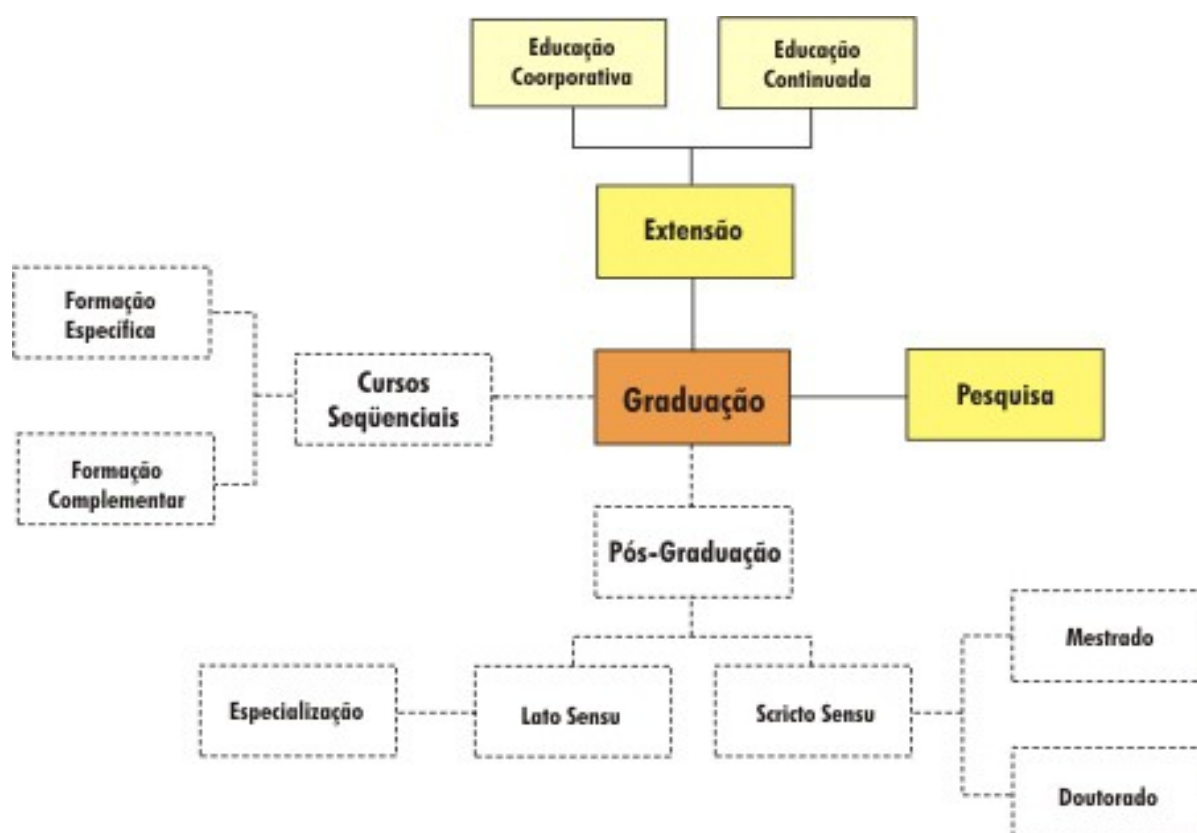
Educação Coorporativa

Educação Continuada

Extensão

Formação Específica

Cursos Seqüenciais

Graduação

Pesquisa

Formação Complementar

Pós-Graduação

Mestrado

Especialização

Lato Sensu

Scricto Sensu

Doutorado